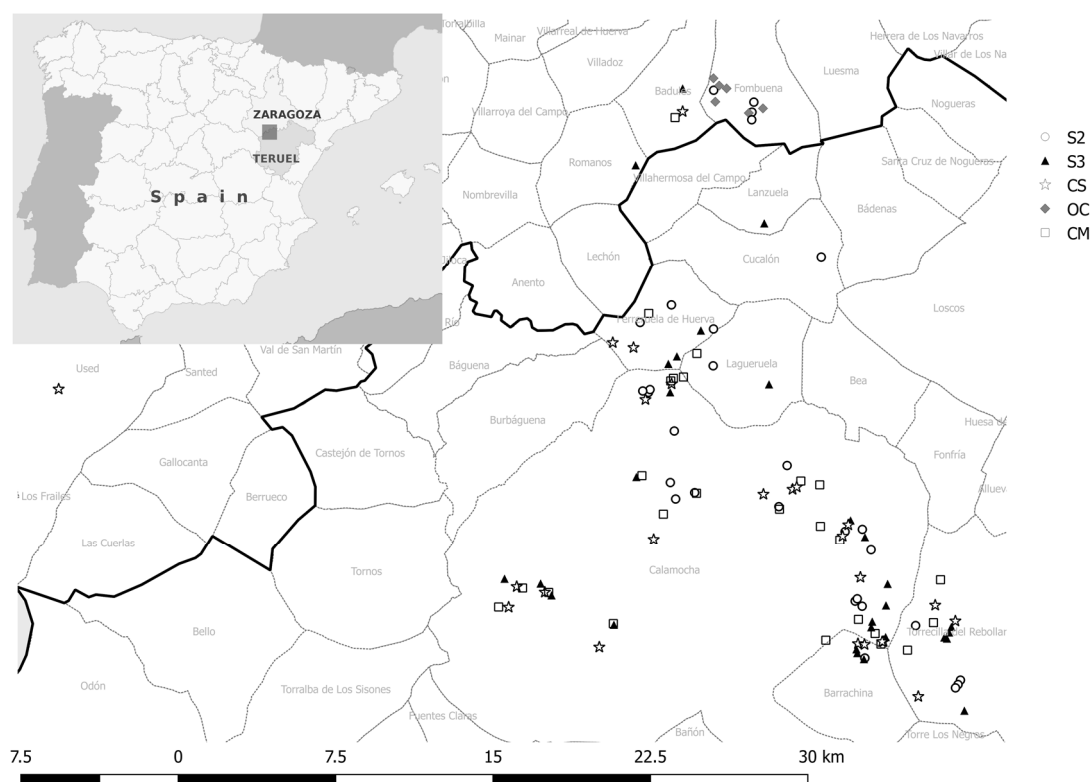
ZARAGOZA
TERUEL
S p a i n

Torralbilla
Mainar
Villarreal de Huerva
Villadoz
Herrera de Los Navarros
Villar de Los Na
Badules
Fombuena
Luesma
Nogueras
Villarroya del Campo
Romanos
Villahermosa del Campo
Santa Cruz de Nogueras
Nombrevilla
Lanzuela
Bádenas
Lechón
Anento
Cucalón
Loscos
Ferreruela de Huerva
Used
Santed
Val de San Martín
Báguena
Lagueruela
Bea
Burbáguena
Huesa del
Gallocanta
Castejón de Tornos
Fonfría
Los Frailes
Berrueco
Allueva
Las Cuerlas
Calamocha
Tornos
Bello
Torrecilla del Rebollar
Odón
Torralba de Los Sisones
Barrachina
Fuentes Claras
Bañón
Torre Los Negros

S2
S3
CS
OC
CM

7.5 0 7.5 15 22.5 30 km